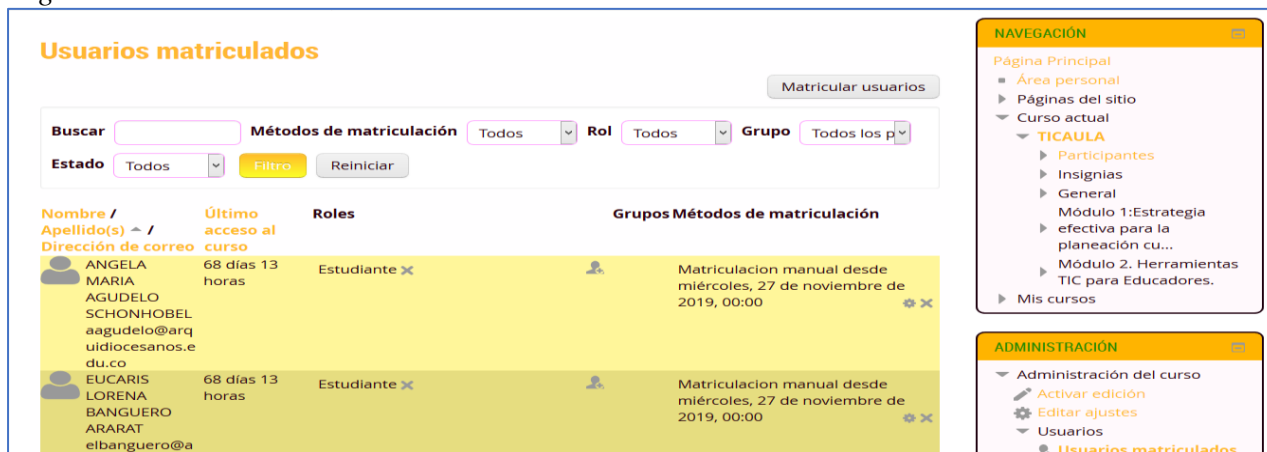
Usuarios matriculados

Matricular usuarios

Buscar Métodos de matriculación Todos Rol Todos Grupo Todos los p

Estado Todos Filtro Reiniciar

| Nombre / Apellido(s) / Dirección de correo | Último acceso al curso | Roles | Grupos | Métodos de matriculación |
|---|---|---|---|---|
| ANGELA MARIA AGUDELO SCHONHOBEL aagudelo@arquidiocesanos.edu.co | 68 días 13 horas | Estudiante | | Matriculacion manual desde miércoles, 27 de noviembre de 2019, 00:00 |
| EUCARIS LORENA BANGUERO ARARAT elbanguero@a | 68 días 13 horas | Estudiante | | Matriculacion manual desde miércoles, 27 de noviembre de 2019, 00:00 |

NAVEGACIÓN

Página Principal
Área personal
Páginas del sitio
Curso actual
TICAULA
Participantes
Insignias
General
Módulo 1:Estrategia efectiva para la planeación cu...
Módulo 2. Herramientas TIC para Educadores.
Mis cursos

ADMINISTRACIÓN

Administración del curso
Activar edición
Editar ajustes
Usuarios
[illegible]